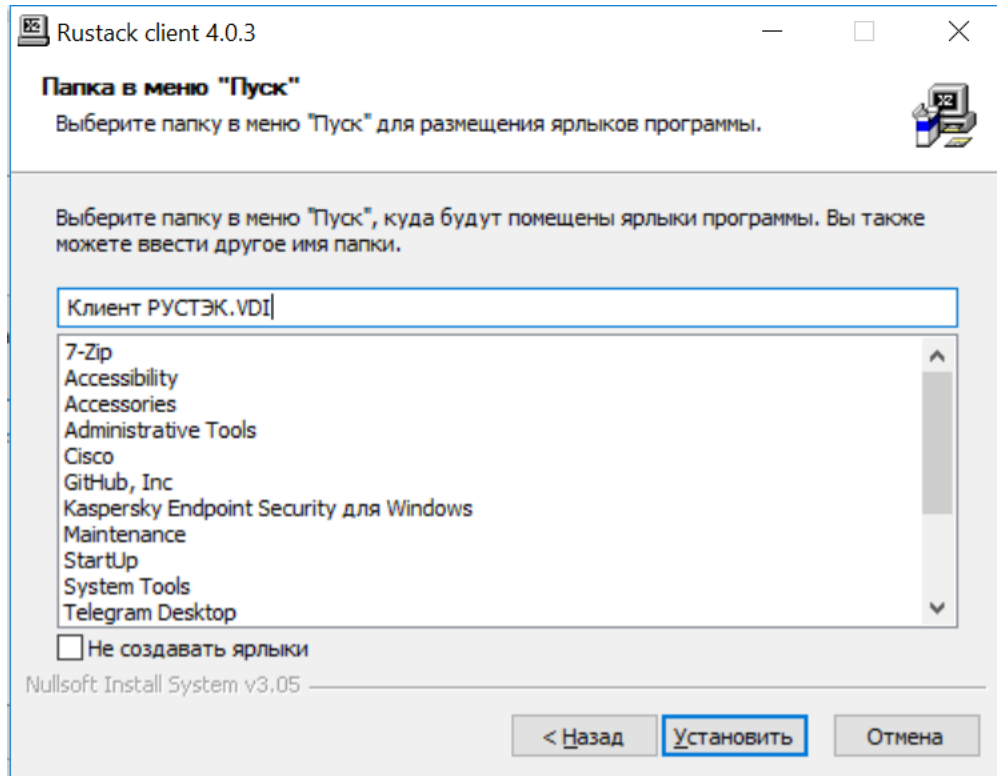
Rustack client 4.0.3

Папка в меню "Пуск"

Выберите папку в меню "Пуск" для размещения ярлыков программы.

Выберите папку в меню "Пуск", куда будут помещены ярлыки программы. Вы также можете ввести другое имя папки.

Клиент РУСТЭК.VDI

7-Zip
Accessibility
Accessories
Administrative Tools
Cisco
GitHub, Inc
Kaspersky Endpoint Security для Windows
Maintenance
StartUp
System Tools
Telegram Desktop

Не создавать ярлыки

Nullsoft Install System v3.05

< Назад
Установить
Отмена